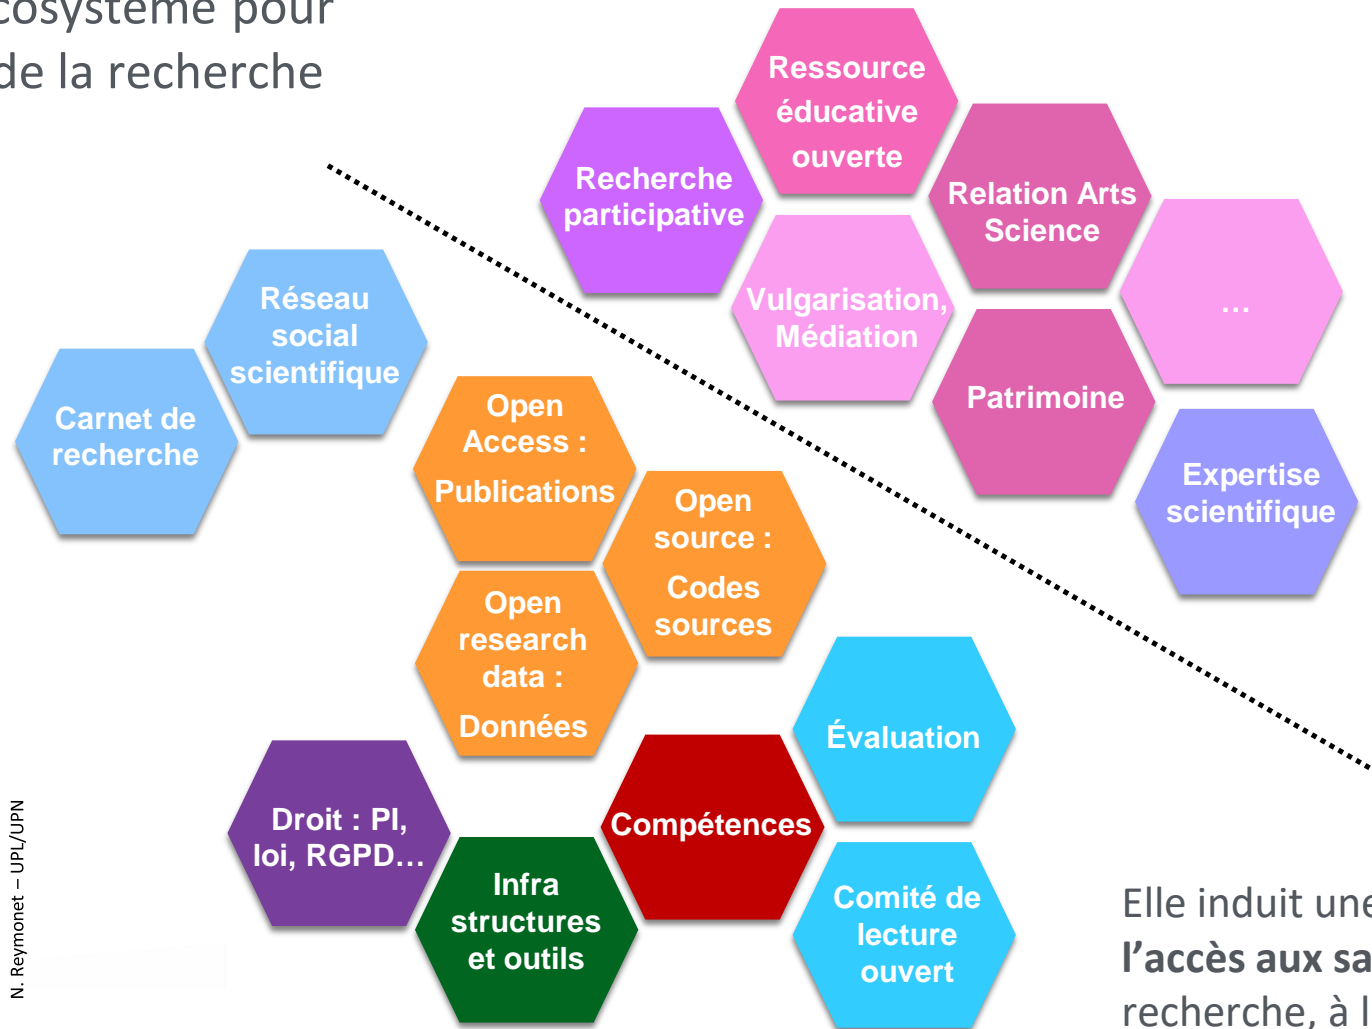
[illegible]cosystème pour
de la recherche

Ressource éducative ouverte

Recherche participative

Relation Arts Science

Vulgarisation, Médiation

…

Patrimoine

Expertise scientifique

Réseau social scientifique

Carnet de recherche

Open Access : Publications

Open source : Codes sources

Open research data : Données

Évaluation

Droit : PI, loi, RGPD…

Compétences

Infra structures et outils

Comité de lecture ouvert

Elle induit une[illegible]
l'accès aux sa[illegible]
recherche, à l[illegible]

N. Reymonet – UPL/UPN